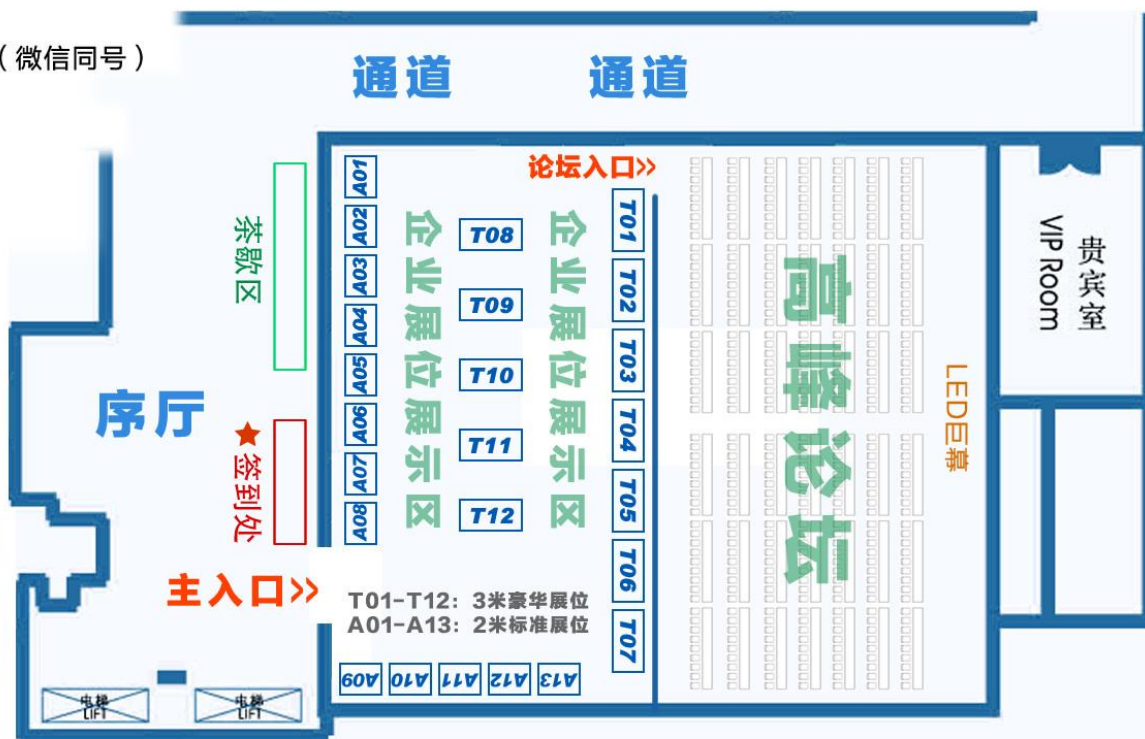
（微信同号）

通道 通道

论坛入口>>

A01
A02
A03
A04
A05
A06
A07
A08

茶歇区

企业展位展示区

T08
T09
T10
T11
T12

企业展位展示区

T01
T02
T03
T04
T05
T06
T07

高峰论坛

LED巨幕

贵宾室 VIP Room

序厅

★签到处

主入口>>

T01-T12：3米豪华展位
A01-A13：2米标准展位

A09 A10 A11 A12 A13

电梯 LIFT
电梯 LIFT